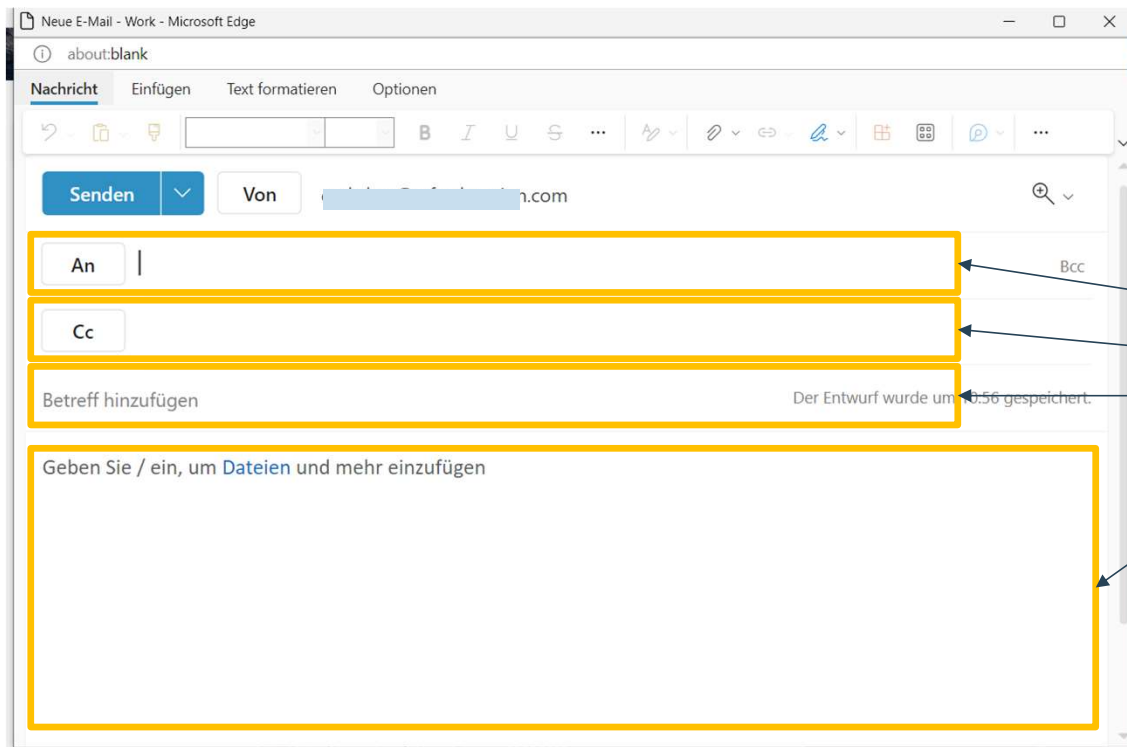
Neue E-Mail - Work - Microsoft Edge

about:blank

Nachricht Einfügen Text formatieren Optionen

B I U S ...

Senden Von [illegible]n.com

An Bcc

Cc

Betreff hinzufügen Der Entwurf wurde um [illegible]0:56 gespeichert.

Geben Sie / ein, um Dateien und mehr einzufügen